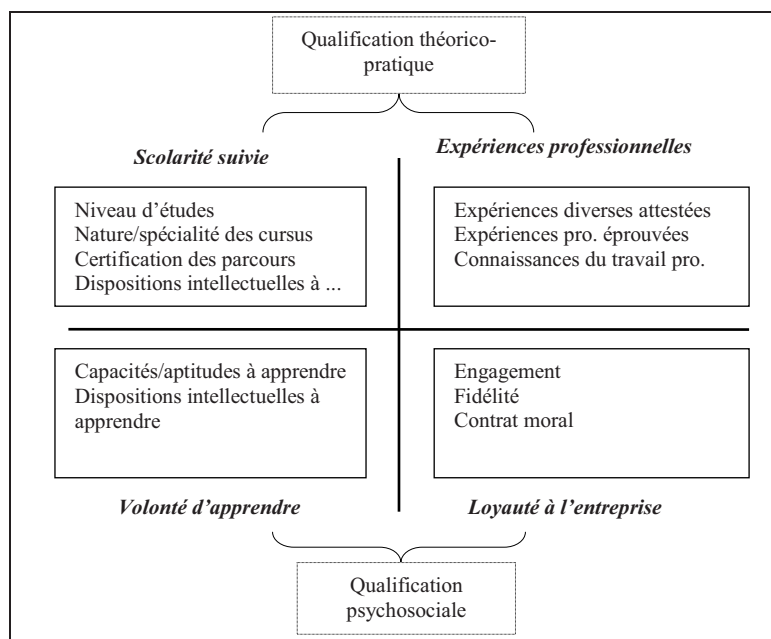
Qualification théorico-pratique

*Scolarité suivie*

*Expériences professionnelles*

Niveau d’études
Nature/spécialité des cursus
Certification des parcours
Dispositions intellectuelles à ...

Expériences diverses attestées
Expériences pro. éprouvées
Connaissances du travail pro.

Capacités/aptitudes à apprendre
Dispositions intellectuelles à apprendre

Engagement
Fidélité
Contrat moral

*Volonté d’apprendre*

*Loyauté à l’entreprise*

Qualification psychosociale